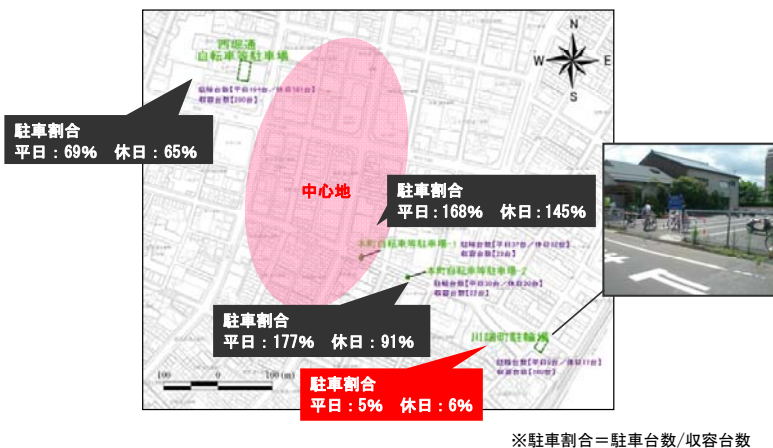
N
W
E
S

西堀通
自転車等駐車場

駐車割合
平日：69%　休日：65%

中心地

駐車割合
平日：168%　休日：145%

本町自転車等駐車場-1

本町自転車等駐車場-2

駐車割合
平日：177%　休日：91%

川端町駐輪場

駐車割合
平日：5%　休日：6%

100　0　100 (m)

※駐車割合＝駐車台数/収容台数